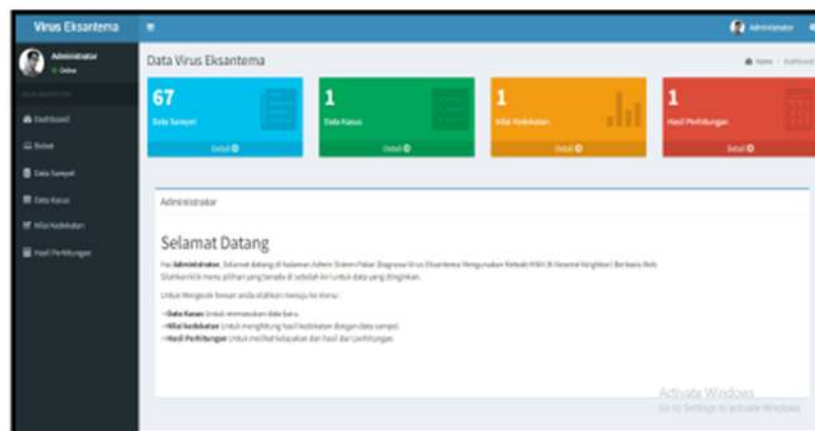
Virus Eksantema

Administrator

Administrator
● Online

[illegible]

Dashboard

Bobot

Data Sampel

Data Kasus

Nilai Kedekatan

Hasil Perhitungan

Data Virus Eksantema

Home / Dashboard

67
Data Sampel
Detail

1
Data Kasus
Detail

1
Nilai Kedekatan
Detail

1
Hasil Perhitungan
Detail

Administrator

Selamat Datang

Hai Administrator, Selamat datang di halaman Admin Sistem Pakar Diagnosa Virus Eksantema Menggunakan Metode KNN (K-Nearest Neighbor) Berbasis Web. Silahkan klik menu pilihan yang berada di sebelah kiri untuk data yang diinginkan.

Untuk Mengelola beserta anda silahkan menuju ke menu :

- Data Kasus: Untuk memasukkan data baru.
- Nilai kedekatan: Untuk menghitung hasil kedekatan dengan data sampel.
- Hasil Perhitungan: Untuk melihat kelayakan dari hasil dari perhitungan.

Activate Windows
Go to Settings to activate Windows.